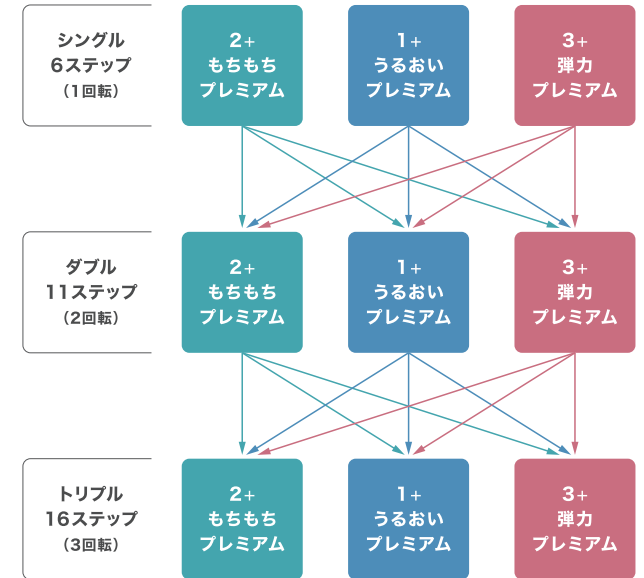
シングル
6ステップ
（1回転）

2+
もちもち
プレミアム

1+
うるおい
プレミアム

3+
弾力
プレミアム

ダブル
11ステップ
（2回転）

2+
もちもち
プレミアム

1+
うるおい
プレミアム

3+
弾力
プレミアム

トリプル
16ステップ
（3回転）

2+
もちもち
プレミアム

1+
うるおい
プレミアム

3+
弾力
プレミアム